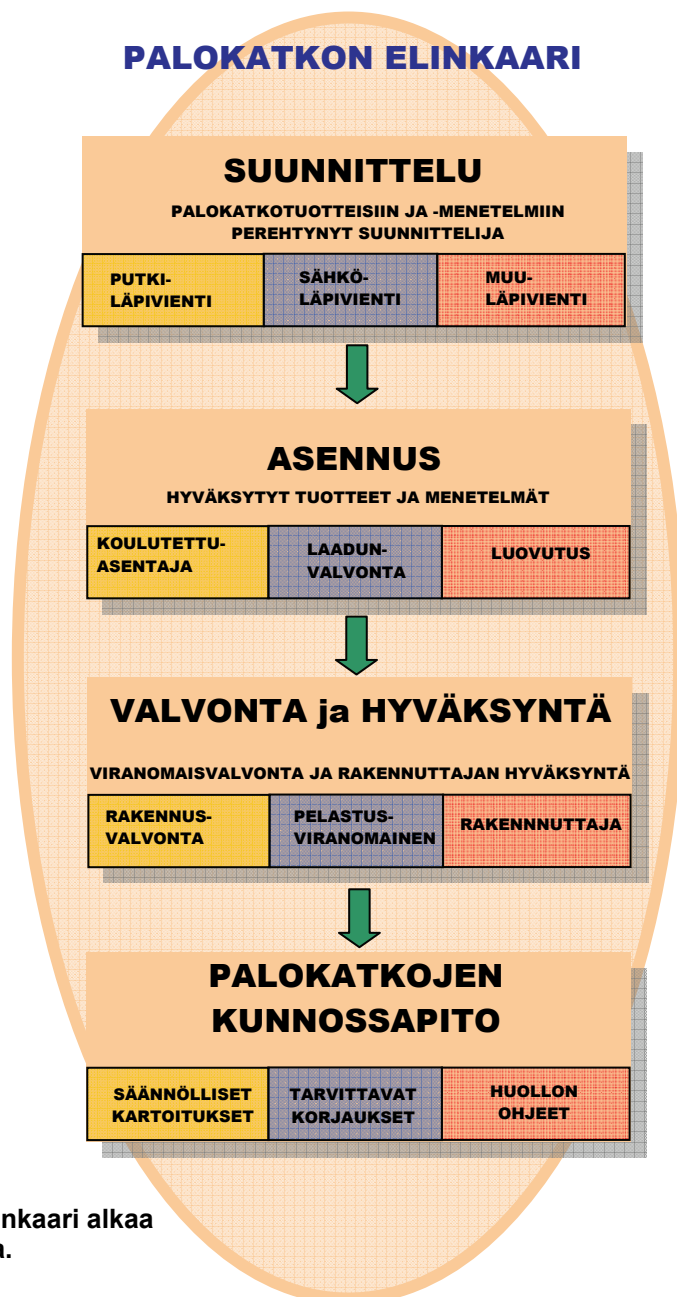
PALOKATKON ELINKAARI

SUUNNITTELU

PALOKATKOTUOTTEISIIN JA -MENETELMIIN PEREHTYNYT SUUNNITTELIJA

| PUTKI-LÄPIVIENTI | SÄHKÖ-LÄPIVIENTI | MUU-LÄPIVIENTI |
|---|---|---|

ASENNUS

HYVÄKSYTYT TUOTTEET JA MENETELMÄT

| KOULUTETTU-ASENTAJA | LAADUN-VALVONTA | LUOVUTUS |
|---|---|---|

VALVONTA ja HYVÄKSYNTÄ

VIRANOMAISVALVONTA JA RAKENNUTTAJAN HYVÄKSYNTÄ

| RAKENNUS-VALVONTA | PELASTUS-VIRANOMAINEN | RAKENNNUTTAJA |
|---|---|---|

PALOKATKOJEN KUNNOSSAPITO

| SÄÄNNÖLLISET KARTOITUKSET | TARVITTAVAT KORJAUKSET | HUOLLON OHJEET |
|---|---|---|

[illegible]nkaari alkaa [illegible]n.